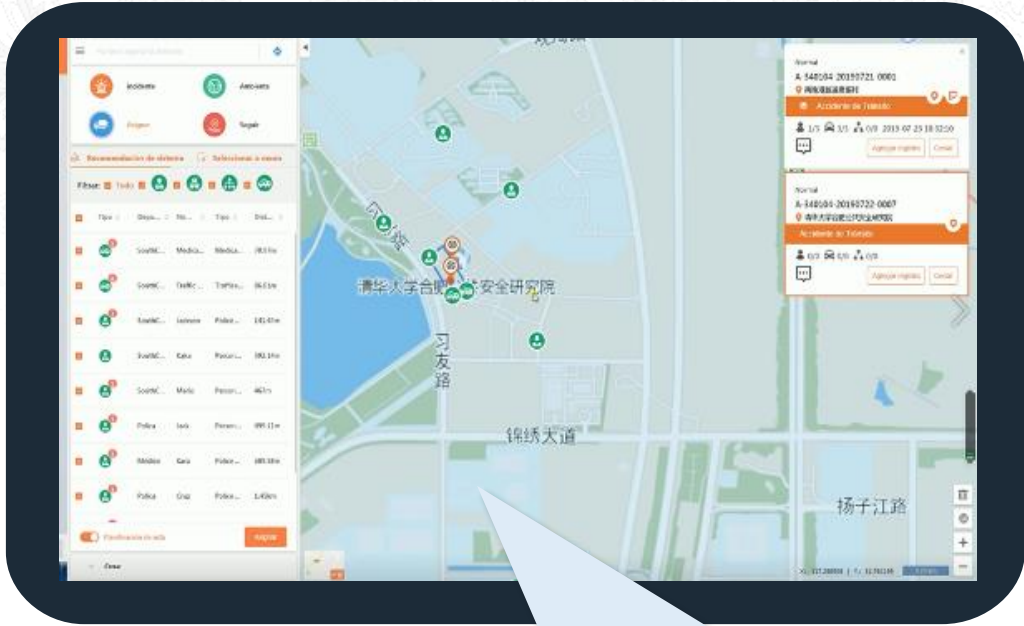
Incidente
Ambiente
Enlazar
Seguir

Recomendación de sistema
Seleccionar a mano

Filtrar: Todo

| Tipo | Depa... | No... | Tipo | Dist... |
|---|---|---|---|---|
| | SouthC... | Medica... | Medica... | 28.51m |
| | SouthC... | Traffic... | Traffic... | 86.61m |
| | SouthC... | Jackson | Police... | 141.47m |
| | SouthC... | Kara | Person... | 392.1m |
| | SouthC... | Mario | Person... | 467m |
| | Police | Jack | Police... | 499.11m |
| | Médico | Kara | Police... | 489.38m |
| | Police | Gray | Police... | 1.45km |

Planificación de ruta
Asignar
Cerrar

Normal
A-348164-20190721-0001
Accidente de Tránsito
1/3 1/3 0/3 2019-07-23 18:32:10
Agregar registro
Cerrar

Normal
A-348164-20190722-0007
Accidente de Tránsito
0/3 0/0 0/3
Agregar registro
Cerrar

清华大学合肥公共安全研究院
习友路
锦绣大道
扬子江路
观湖路